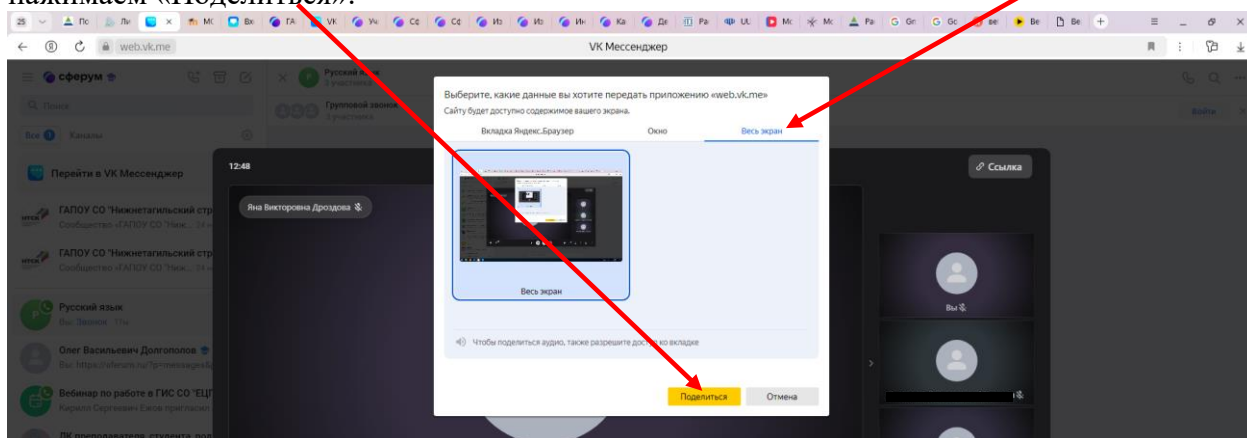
нажимаем «Поделиться».

25 По Ли МС Вх ГА VK Уч Сф Сф Из Из Ин Ка Дк Ра UL Мс Мс Ра Gr Gc Be Be

web.vk.me VK Мессенджер

сферум

Поиск

Все Каналы

Перейти в VK Мессенджер

ГАПОУ СО "Нижнетагильский стр

Сообщество «ГАПОУ СО "Ниж...

ГАПОУ СО "Нижнетагильский стр

Сообщество «ГАПОУ СО "Ниж...

Русский язык

Вы: Звонок

Олег Васильевич Долгополов

Вы: https://sferum.ru/?p=messages

Вебинар по работе в ГИС СО "ЕЦ

Кирилл Сергеевич Ежов пригласил

ЛК преподавателя, студента

Русский язык
3 участника

Групповой звонок
3 участника

Войти

12:48

Яна Викторовна Дроздова

Ссылка

Вы

Выберите, какие данные вы хотите передать приложению «web.vk.me»

Сайту будет доступно содержимое вашего экрана.

Вкладка Яндекс.Браузер | Окно | Весь экран

Весь экран

Чтобы поделиться аудио, также разрешите доступ к вкладке

Поделиться | Отмена